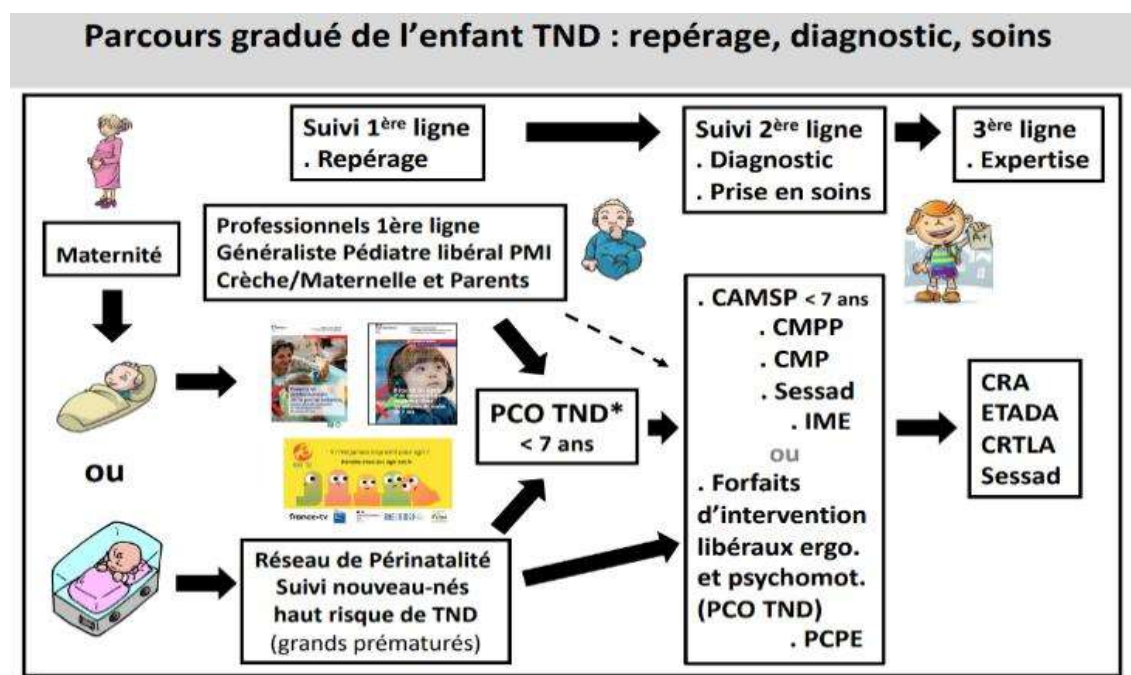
Parcours gradué de l'enfant TND : repérage, diagnostic, soins

Suivi 1$^{ère}$ ligne
. Repérage

Suivi 2$^{ère}$ ligne
. Diagnostic
. Prise en soins

3$^{ère}$ ligne
. Expertise

Maternité

Professionnels 1ère ligne
Généraliste Pédiatre libéral PMI
Crèche/Maternelle et Parents

. CAMSP < 7 ans
. CMPP
. CMP
. Sessad
. IME
ou
. Forfaits d'intervention libéraux ergo. et psychomot. (PCO TND)
. PCPE

PCO TND*
< 7 ans

CRA
ETADA
CRTLA
Sessad

ou

france•tv

Réseau de Périnatalité
Suivi nouveau-nés haut risque de TND
(grands prématurés)